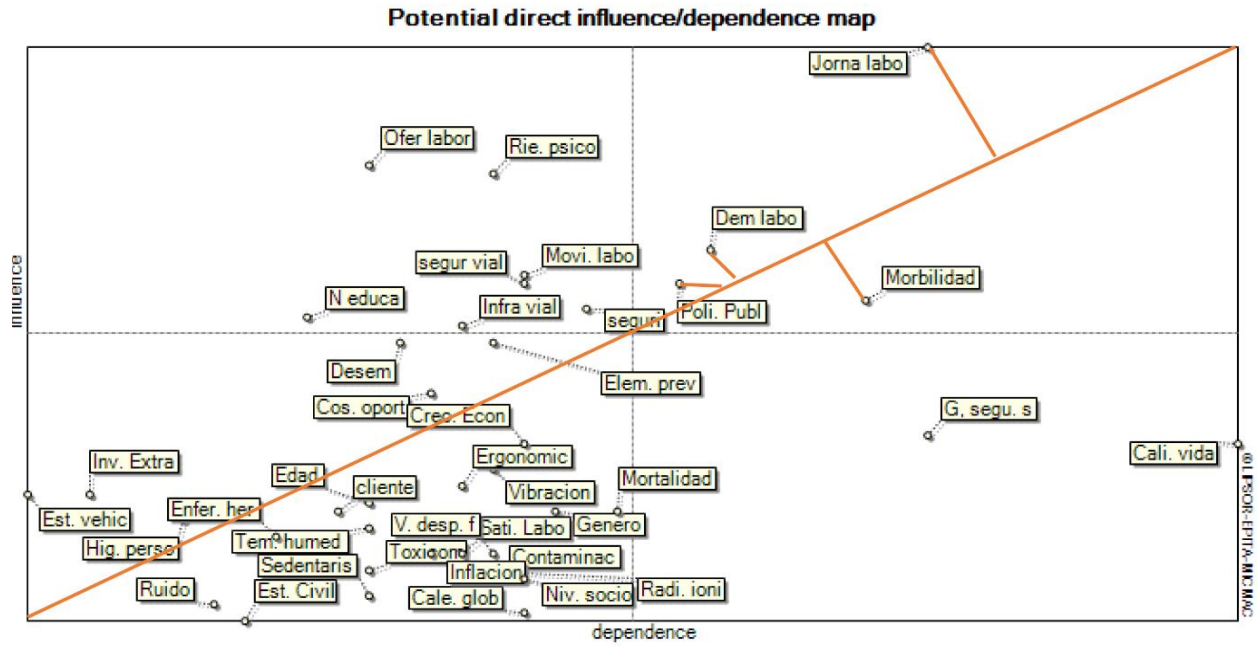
Potential direct influence/dependence map

Jorna labo
Ofer labor
Rie. psico
Dem labo
segur vial
Movi. labo
Morbilidad
N educa
Infra vial
segur
Poli. Publ
Desem
Elem. prev
Cos. oport
Crec. Econ
G, segu. s
Ergonomic
Cali. vida
Inv. Extra
Edad
Mortalidad
cliente
Vibracion
Est. vehic
Enfer. her
V. desp. f
Sati. Labo
Genero
Tem. humed
Hig. perso
Toxicono
Contaminac
Sedentaris
Inflacion
Ruido
Est. Civil
Radi. ioni
Cale. glob
Niv. socio

Influence
dependence
© LIPSOR-EPITA-MICMAC